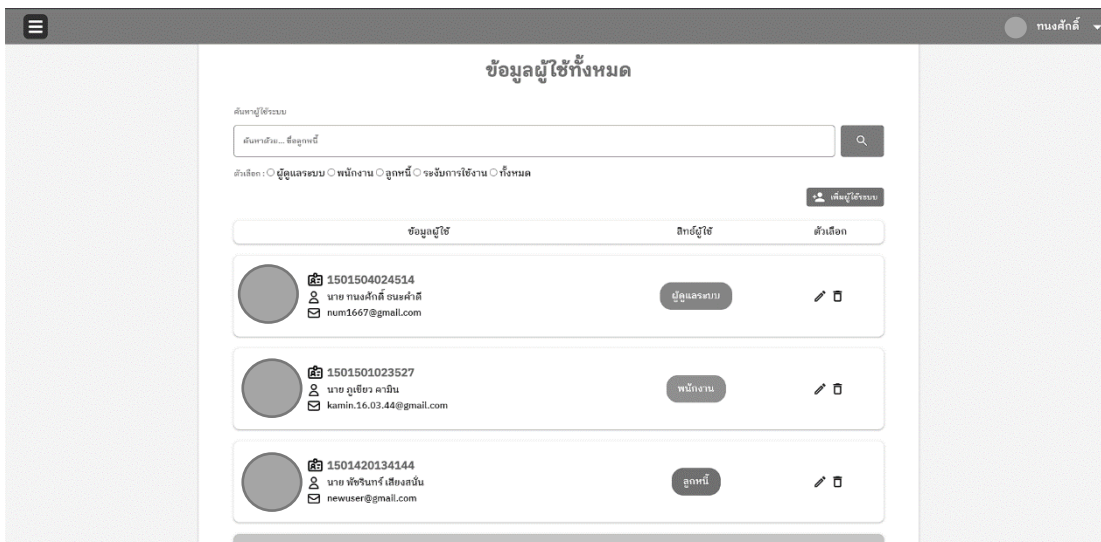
ทนงศักดิ์

ข้อมูลผู้ใช้ทั้งหมด

ค้นหาผู้ใช้ระบบ

ค้นหาด้วย... ชื่อลูกหนี้

ตัวเลือก : ○ ผู้ดูแลระบบ ○ พนักงาน ○ ลูกหนี้ ○ ระงับการใช้งาน ○ ทั้งหมด

เพิ่มผู้ใช้ระบบ

| ข้อมูลผู้ใช้ | สิทธิ์ผู้ใช้ | ตัวเลือก |
|---|---|---|
| 1501504024514 นาย ทนงศักดิ์ ธนะคำดี num1667@gmail.com | ผู้ดูแลระบบ | |
| 1501501023527 นาย ภูเขียว คามิน kamin.16.03.44@gmail.com | พนักงาน | |
| 1501420134144 นาย พัชรินทร์ เสียงสนั่น newuser@gmail.com | ลูกหนี้ | |